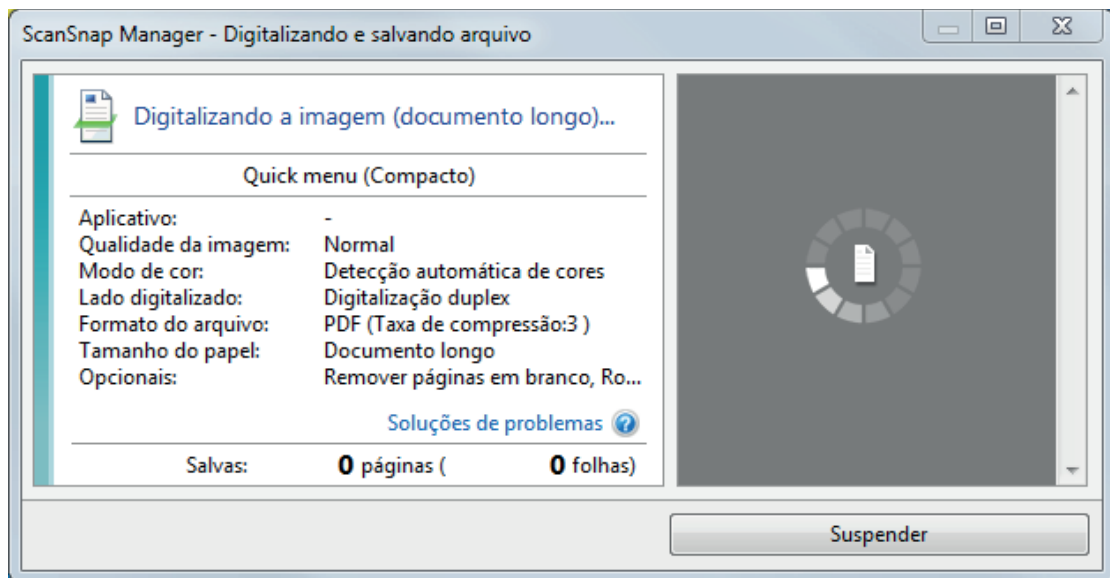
ScanSnap Manager - Digitalizando e salvando arquivo

Digitalizando a imagem (documento longo)...

Quick menu (Compacto)

| | |
|---|---|
| Aplicativo: | - |
| Qualidade da imagem: | Normal |
| Modo de cor: | Detecção automática de cores |
| Lado digitalizado: | Digitalização duplex |
| Formato do arquivo: | PDF (Taxa de compressão:3 ) |
| Tamanho do papel: | Documento longo |
| Opcionais: | Remover páginas em branco, Ro... |

Soluções de problemas

Salvas: **0** páginas ( **0** folhas)

Suspender